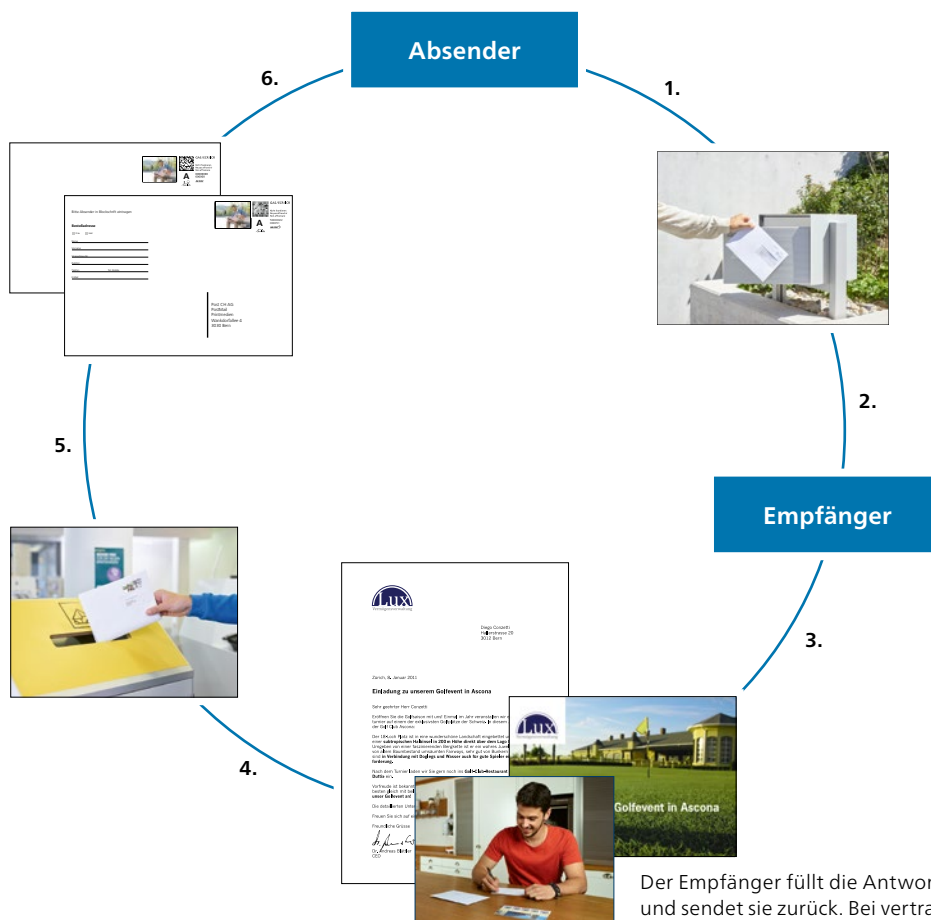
Absender

1.

2.

Empfänger

3.

4.

5.

6.

Bitte Absender in Blockschrift eintragen

Bestellkarte

A

Post CH AG
Postfach
Werbeaktion
Wankdorfallee 4
3030 Bern

Lux

Diego Corcetti
Hallenstrasse 20
3012 Bern

Zürich, 5. Januar 2011

Einladung zu unserem Golfevent in Ascona

Sehr geehrter Herr Corcetti

Freundliche Grüsse

CEO

Lux

Golfevent in Ascona

Der Empfänger füllt die Antwor
und sendet sie zurück. Bei vertra